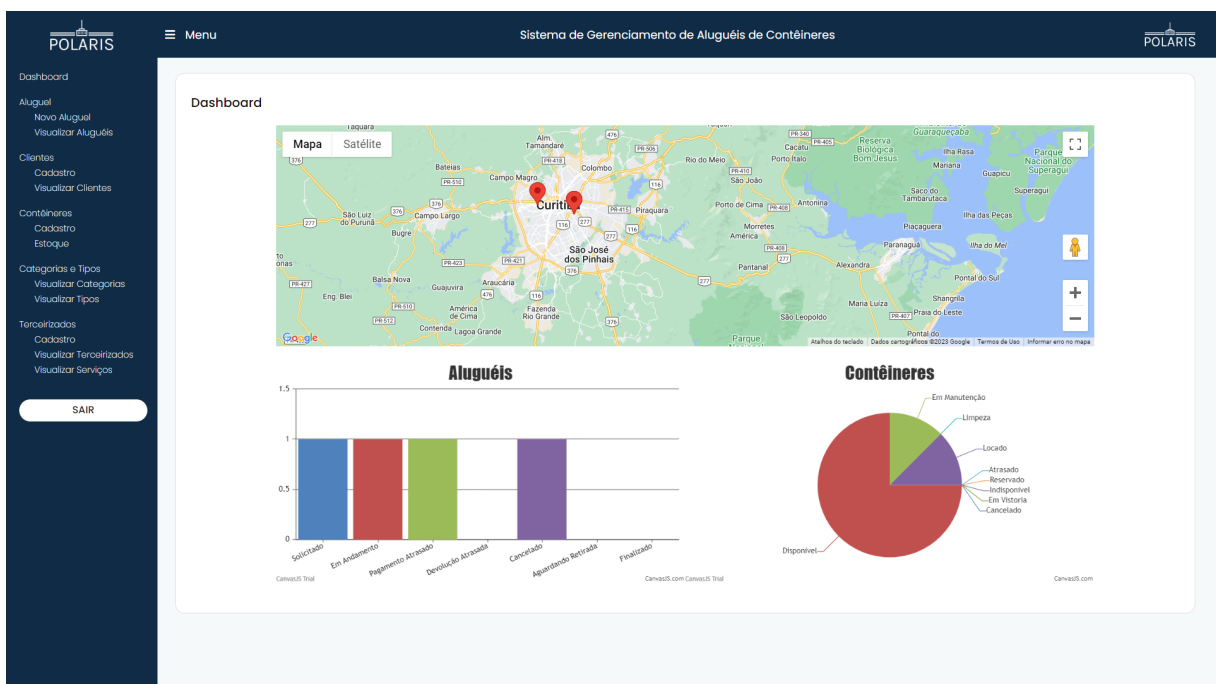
POLARIS

Menu

Sistema de Gerenciamento de Aluguéis de Contêineres

POLARIS

Dashboard

Aluguel
Novo Aluguel
Visualizar Aluguéis

Clientes
Cadastro
Visualizar Clientes

Contêineres
Cadastro
Estoque

Categorias e Tipos
Visualizar Categorias
Visualizar Tipos

Terceirizados
Cadastro
Visualizar Terceirizados
Visualizar Serviços

SAIR

Dashboard

Mapa Satélite

Taquara, Alm. Tamandaré, Colombo, Rio do Meio, Cacatu, Porto Itaio, Reserva Biológica Bom Jesus, Guaraqueçaba, Ilha Rasa, Parque Nacional do Superagui, Mariana, Guapicu, Superagui, Bateias, Campo Magro, São João, Porto de Cima, Antonina, Saco do Tambarutaca, São Luiz do Purunã, Campo Largo, Curitiba, Piraquara, Ilha das Peças, Bugre, São José dos Pinhais, Morretes, América, Piaçaguera, Paranaguá, Ilha do Mel, Pantanal, Alexandra, Balsa Nova, Guajuvira, Araucária, Pontal do Sul, Eng. Bley, América de Cima, Fazenda Rio Grande, Maria Luiza, Shangrila, São Leopoldo, Praia de Leste, Contenda, Lagoa Grande, Pontal do, Parque

Google

Atalhos do teclado Dados cartográficos ©2023 Google Termos de Uso Informar erro no mapa

Aluguéis

1.5
1
0.5
0

Solicitado
Em Andamento
Pagamento Atrasado
Devolução Atrasada
Cancelado
Aguardando Retirada
Finalizado

CanvasJS Trial
CanvasJS.com CanvasJS Trial

Contêineres

Em Manutenção
Limpeza
Locado
Atrasado
Reservado
Indisponível
Em Vistoria
Cancelado
Disponível

CanvasJS.com